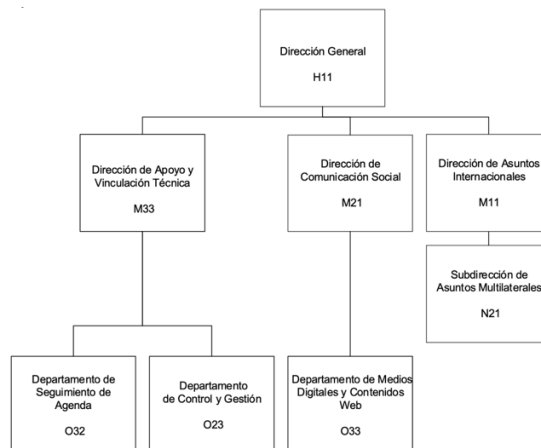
Dirección General

H11

Dirección de Apoyo y Vinculación Técnica

M33

Dirección de Comunicación Social

M21

Dirección de Asuntos Internacionales

M11

Subdirección de Asuntos Multilaterales

N21

Departamento de Seguimiento de Agenda

O32

Departamento de Control y Gestión

O23

Departamento de Medios Digitales y Contenidos Web

O33